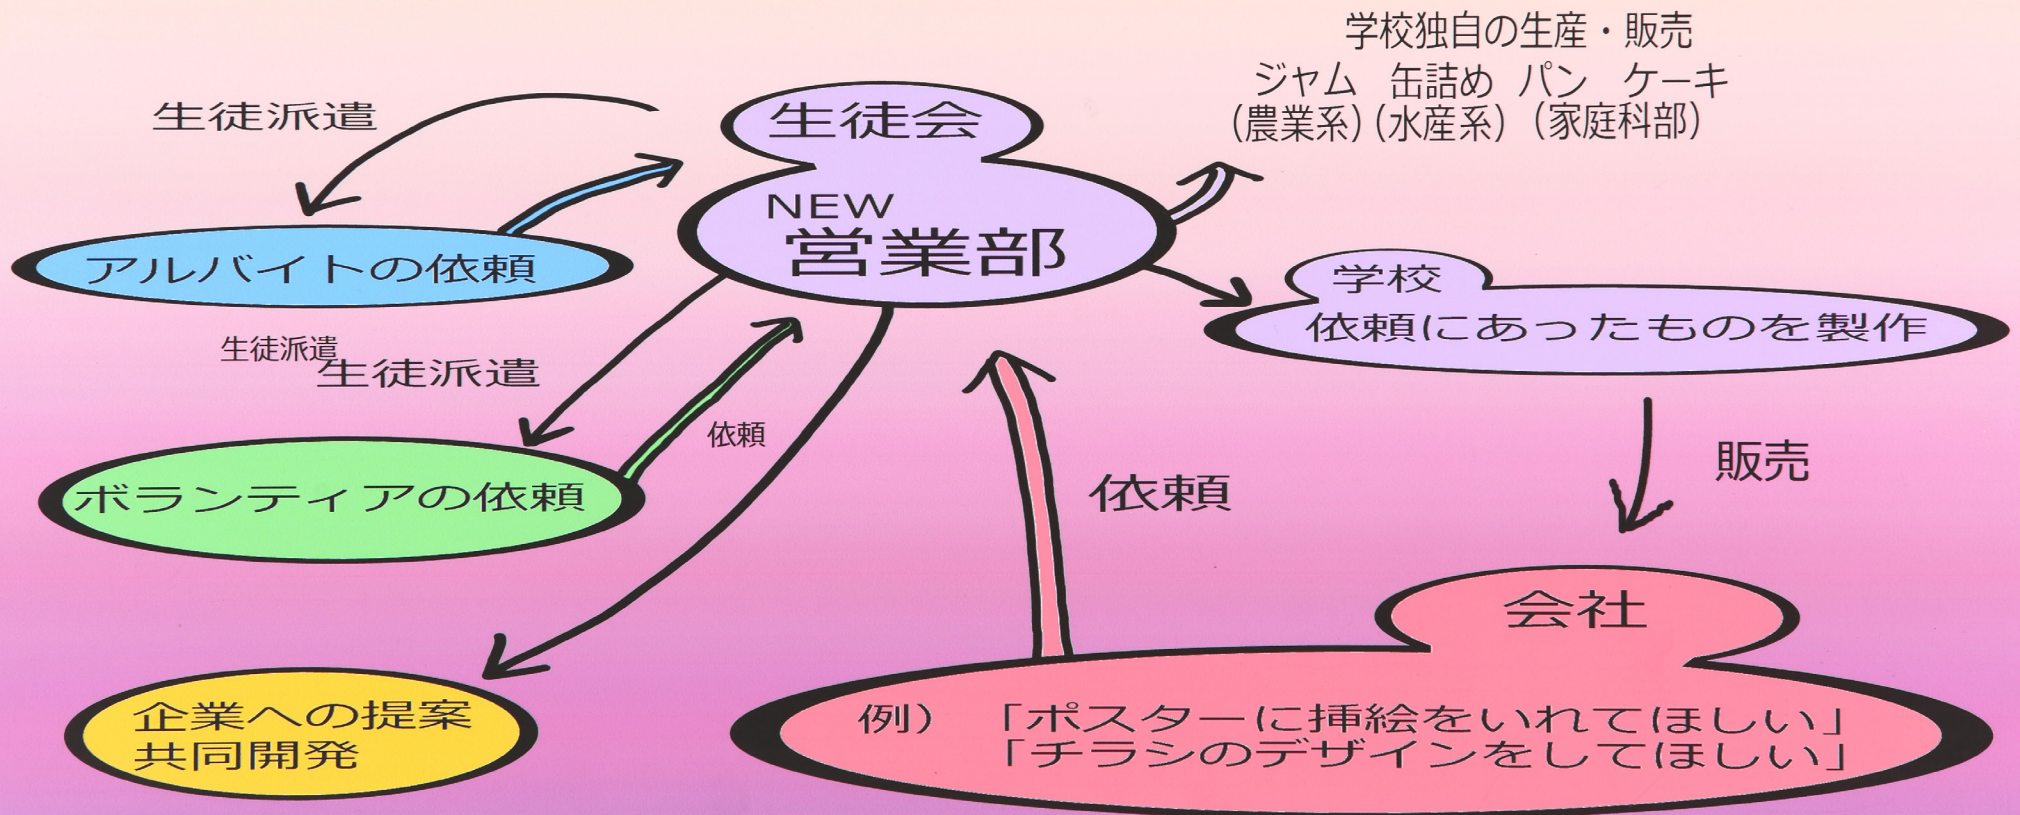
学校独自の生産・販売
ジャム　缶詰め　パン　ケーキ
(農業系)(水産系)（家庭科部）

生徒派遣

生徒会

NEW
営業部

アルバイトの依頼

学校
依頼にあったものを製作

生徒派遣
生徒派遣

依頼

販売

依頼

ボランティアの依頼

会社

企業への提案
共同開発

例）「ポスターに挿絵をいれてほしい」
「チラシのデザインをしてほしい」